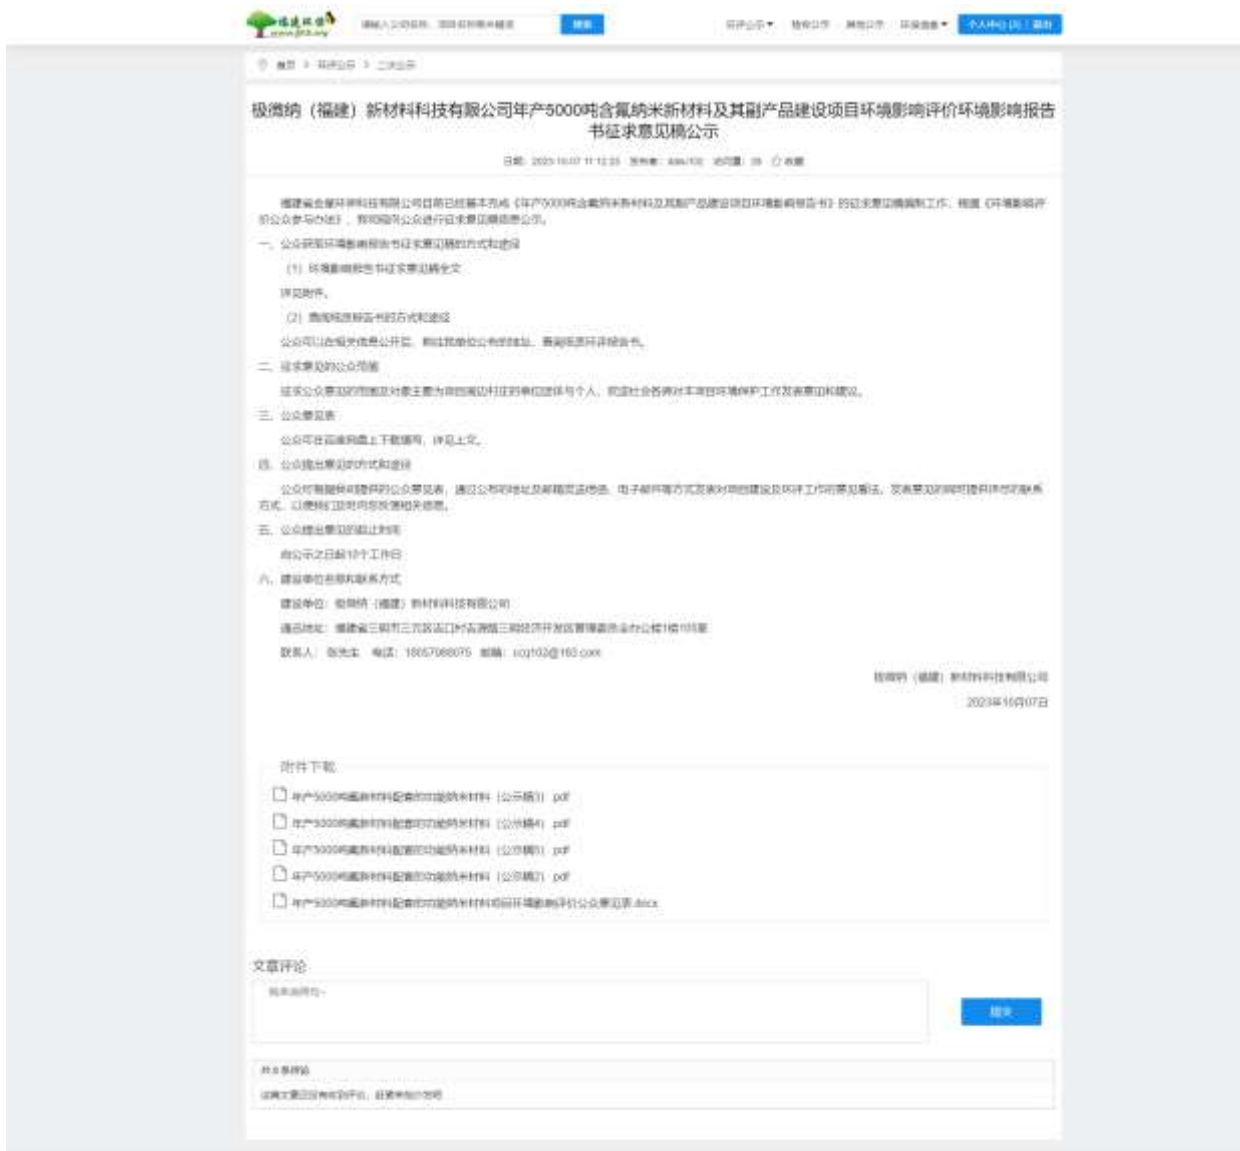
极微纳（福建）新材料科技有限公司年产5000吨含氟纳米新材料及其副产品建设项目环境影响评价环境影响报告书征求意见稿公示

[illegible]

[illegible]

一、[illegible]

（1）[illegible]

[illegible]

（2）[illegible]

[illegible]

二、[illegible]

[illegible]

三、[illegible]

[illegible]

四、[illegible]

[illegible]

五、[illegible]

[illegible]

六、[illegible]

建设单位：极微纳（福建）新材料科技有限公司

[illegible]

联系人：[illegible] 电话：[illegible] 邮箱：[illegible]

极微纳（福建）新材料科技有限公司

2023年10月07日

附件下载

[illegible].pdf

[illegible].pdf

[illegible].pdf

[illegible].pdf

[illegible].docx

文章评论

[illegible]

提交

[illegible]

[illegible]